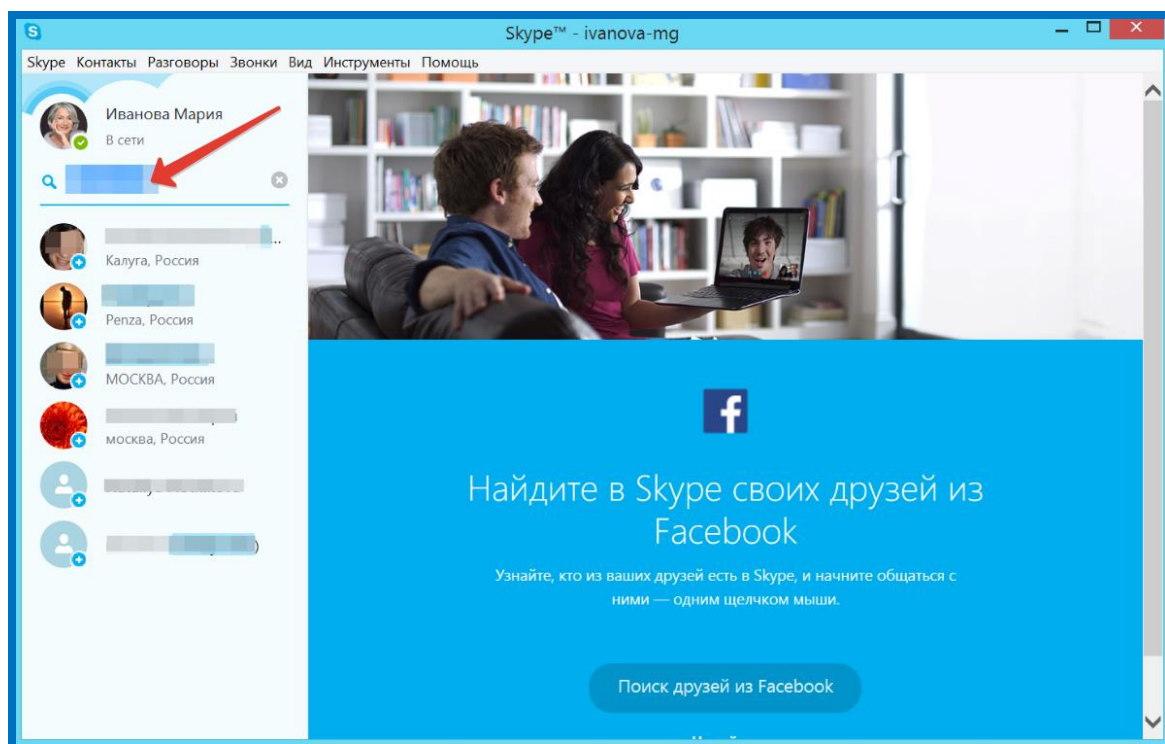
Skype™ - ivanova-mg

Skype Контакты Разговоры Звонки Вид Инструменты Помощь

Иванова Мария
В сети

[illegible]
Калуга, Россия

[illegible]
Penza, Россия

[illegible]
МОСКВА, Россия

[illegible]
москва, Россия

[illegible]

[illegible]

f

Найдите в Skype своих друзей из Facebook

Узнайте, кто из ваших друзей есть в Skype, и начните общаться с ними — одним щелчком мыши.

Поиск друзей из Facebook